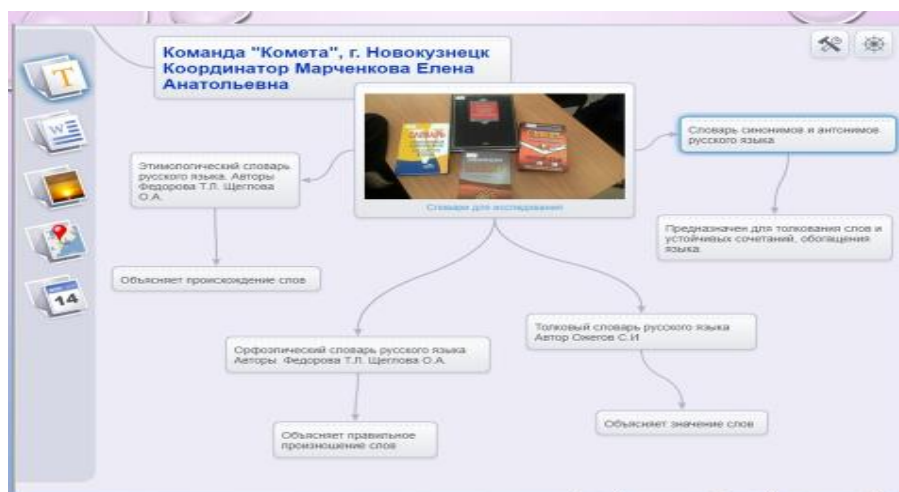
Команда "Комета", г. Новокузнецк Координатор Марченкова Елена Анатольевна

T

W

14

Словари для исследования

Этимологический словарь русского языка. Авторы Федорова Т.Л. Щеглова О.А.

Объясняет происхождение слов

Словарь синонимов и антонимов русского языка

Предназначен для толкования слов и устойчивых сочетаний, обогащения языка

Орфоэпический словарь русского языка Авторы Федорова Т.Л. Щеглова О.А.

Объясняет правильное произношение слов

Толковый словарь русского языка Автор Ожегов С.И

Объясняет значение слов